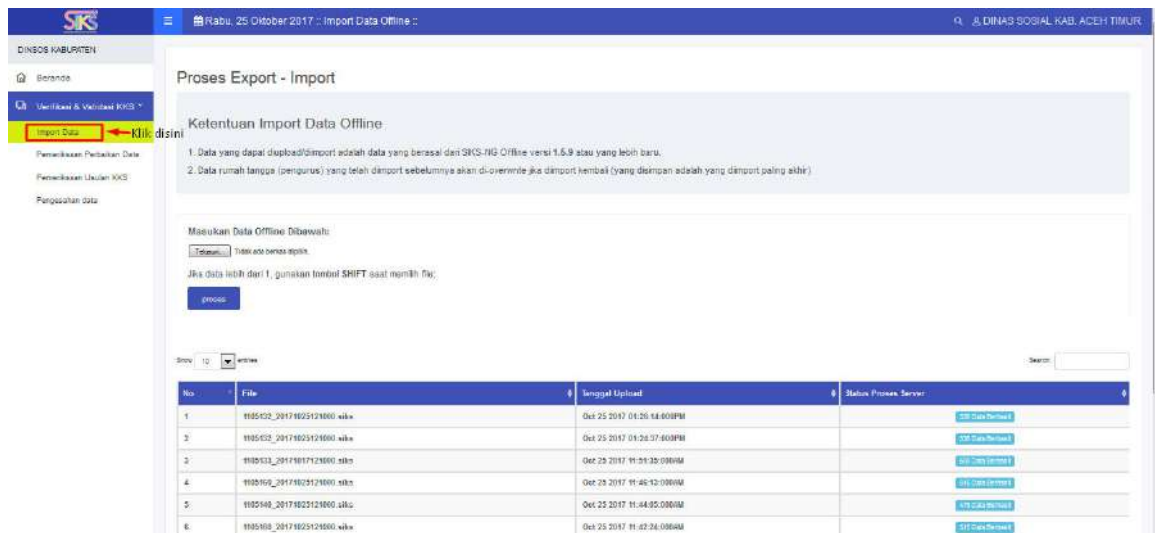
SIKS

Rabu, 25 Oktober 2017 :: Import Data Offline ::

DINAS SOSIAL KAB. ACEH TIMUR

DINSOS KABUPATEN

Beranda

Verifikasi & Validasi KKS

Import Data

Klik disini

Pemeriksaan Perbaikan Data

Pemeriksaan Usulan KKS

Pengesahan data

Proses Export - Import

Ketentuan Import Data Offline

1. Data yang dapat diupload/diimport adalah data yang berasal dari SIKS-NG Offline versi 1.5.9 atau yang lebih baru.

2. Data rumah tangga (pengurus) yang telah diimport sebelumnya akan di-overwrite jika diimport kembali (yang disimpan adalah yang diimport paling akhir)

Masukan Data Offline Dibawah:

Telusuri... Tidak ada berkas dipilih.

Jika data lebih dari 1, gunakan tombol SHIFT saat memilih file;

proses

Show 10 entries

Search:

| No | File | Tanggal Upload | Status Proses Server |
|---|---|---|---|
| 1 | 1105132_20171025121000.siks | Oct 25 2017 01:26:14:000PM | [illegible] |
| 2 | 1105132_20171025121000.siks | Oct 25 2017 01:26:37:000PM | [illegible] |
| 3 | 1105133_20171017121000.siks | Oct 25 2017 11:51:35:000AM | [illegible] |
| 4 | 1105160_20171025121000.siks | Oct 25 2017 11:46:12:000AM | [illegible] |
| 5 | 1105140_20171025121000.siks | Oct 25 2017 11:44:05:000AM | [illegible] |
| 6 | 1105160_20171025121000.siks | Oct 25 2017 11:42:26:000AM | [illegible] |